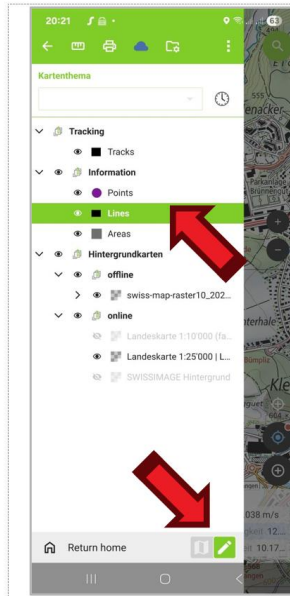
20:21

Kartenthema

Tracking

Tracks

Information

Points

Lines

Areas

Hintergrundkarten

offline

swiss-map-raster10_202...

online

Landeskarte 1:10'000 (fa...

Landeskarte 1:25'000 | L...

SWISSIMAGE Hintergrund

Return home

enacker

Parkanlage

Parking

nterhalde

Bimolle

Kle

038 m/s

kari 12...

l 10.17...